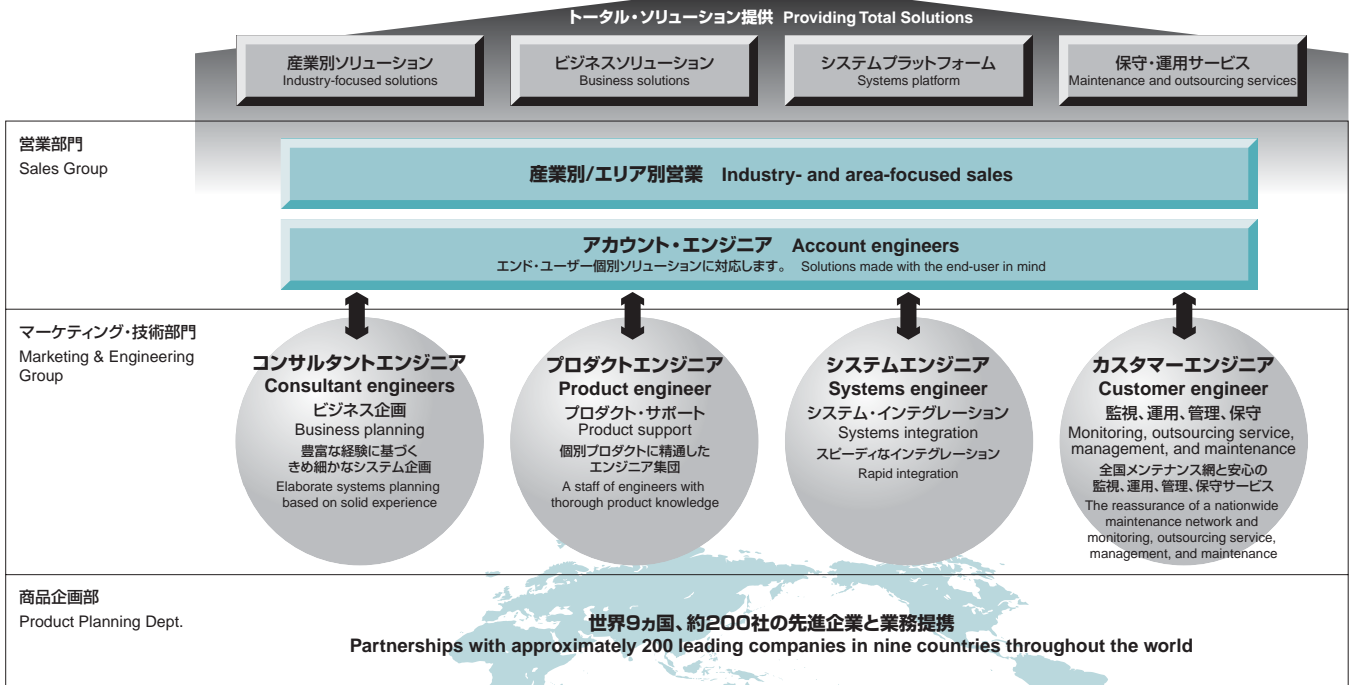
トータル・ソリューション提供 Providing Total Solutions

産業別ソリューション
Industry-focused solutions

ビジネスソリューション
Business solutions

システムプラットフォーム
Systems platform

保守・運用サービス
Maintenance and outsourcing services

営業部門
Sales Group

産業別/エリア別営業 Industry- and area-focused sales

アカウント・エンジニア Account engineers
エンド・ユーザー個別ソリューションに対応します。 Solutions made with the end-user in mind

マーケティング・技術部門
Marketing & Engineering Group

コンサルタントエンジニア
Consultant engineers
ビジネス企画
Business planning
豊富な経験に基づく
きめ細かなシステム企画
Elaborate systems planning based on solid experience

プロダクトエンジニア
Product engineer
プロダクト・サポート
Product support
個別プロダクトに精通した
エンジニア集団
A staff of engineers with thorough product knowledge

システムエンジニア
Systems engineer
システム・インテグレーション
Systems integration
スピーディなインテグレーション
Rapid integration

カスタマーエンジニア
Customer engineer
監視、運用、管理、保守
Monitoring, outsourcing service, management, and maintenance
全国メンテナンス網と安心の
監視、運用、管理、保守サービス
The reassurance of a nationwide maintenance network and monitoring, outsourcing service, management, and maintenance

商品企画部
Product Planning Dept.

世界9ヵ国、約200社の先進企業と業務提携
Partnerships with approximately 200 leading companies in nine countries throughout the world